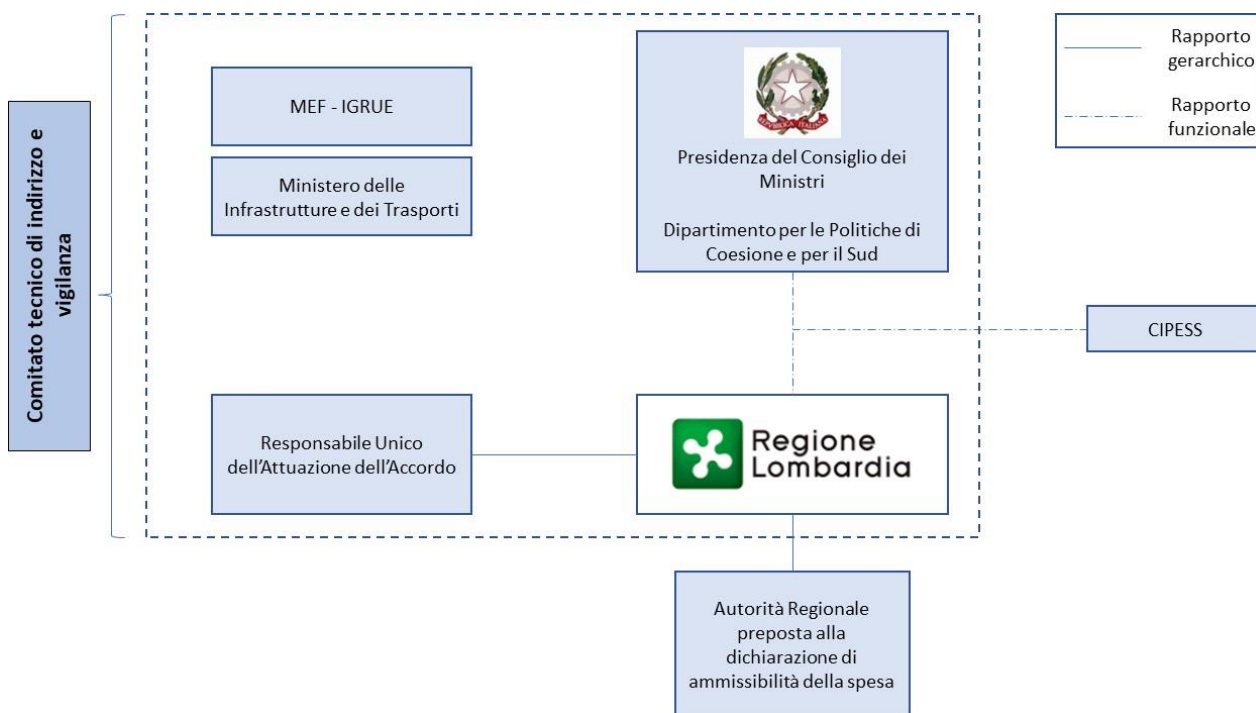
Comitato tecnico di indirizzo e vigilanza

MEF - IGRUE

Ministero delle Infrastrutture e dei Trasporti

Presidenza del Consiglio dei Ministri

Dipartimento per le Politiche di Coesione e per il Sud

Rapporto gerarchico

Rapporto funzionale

CIPESS

Responsabile Unico dell'Attuazione dell'Accordo

Regione Lombardia

Autorità Regionale preposta alla dichiarazione di ammissibilità della spesa